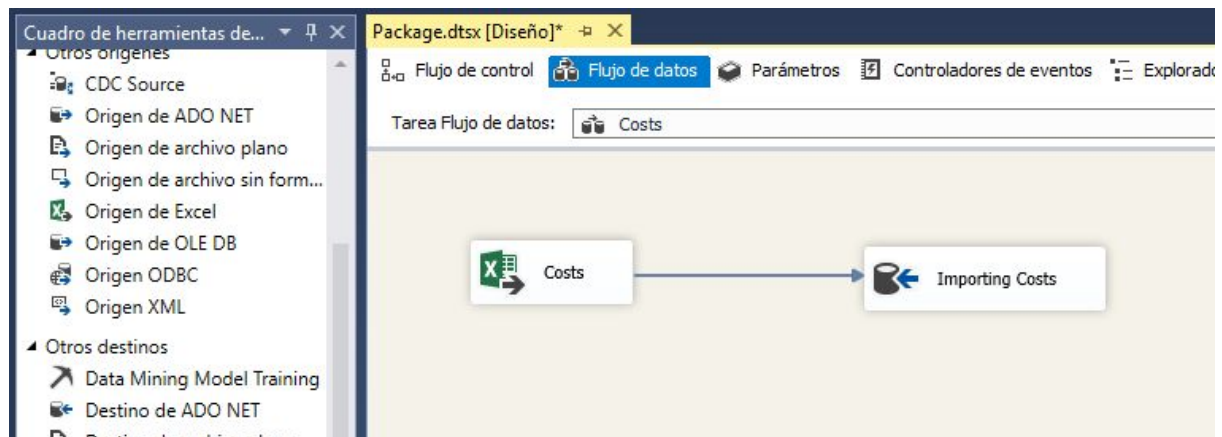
Cuadro de herramientas de... ▾ ✕

Otros orígenes
CDC Source
Origen de ADO NET
Origen de archivo plano
Origen de archivo sin form...
Origen de Excel
Origen de OLE DB
Origen ODBC
Origen XML

Otros destinos
Data Mining Model Training
Destino de ADO NET
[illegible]

Package.dtsx [Diseño]* ✕

Flujo de control
Flujo de datos
Parámetros
Controladores de eventos
Explorado

Tarea Flujo de datos: Costs

Costs

Importing Costs